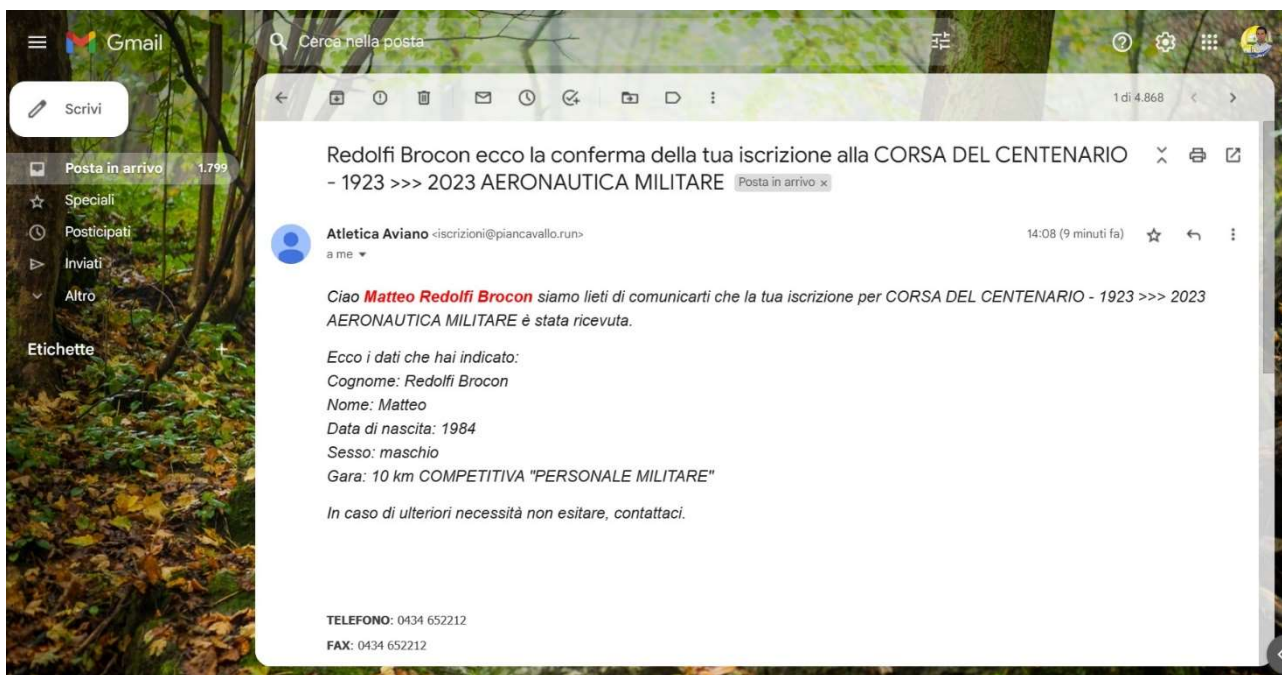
Gmail

Cerca nella posta

Scrivi

Posta in arrivo 1.799
Speciali
Posticipati
Inviati
Altro

Etichette +

1 di 4.868

Redolfi Brocon ecco la conferma della tua iscrizione alla CORSA DEL CENTENARIO - 1923 >>> 2023 AERONAUTICA MILITARE Posta in arrivo ×

Atletica Aviano <iscrizioni@piancavallo.run>
a me

14:08 (9 minuti fa)

Ciao Matteo Redolfi Brocon siamo lieti di comunicarti che la tua iscrizione per CORSA DEL CENTENARIO - 1923 >>> 2023 AERONAUTICA MILITARE è stata ricevuta.

Ecco i dati che hai indicato:
Cognome: Redolfi Brocon
Nome: Matteo
Data di nascita: 1984
Sesso: maschio
Gara: 10 km COMPETITIVA "PERSONALE MILITARE"

In caso di ulteriori necessità non esitare, contattaci.

TELEFONO: 0434 652212
FAX: 0434 652212